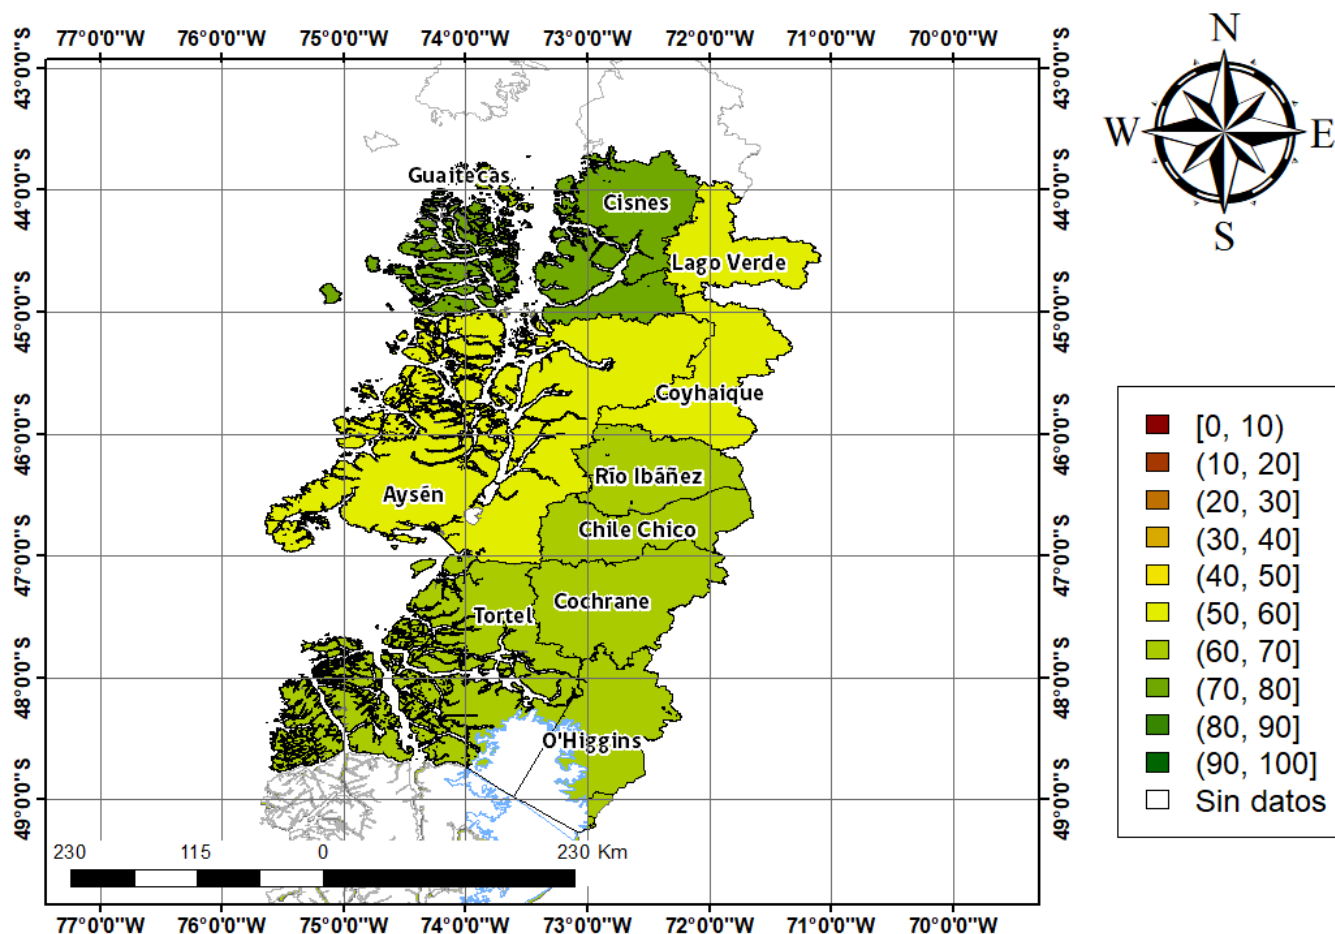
77°0'0"W 76°0'0"W 75°0'0"W 74°0'0"W 73°0'0"W 72°0'0"W 71°0'0"W 70°0'0"W

43°0'0"S 44°0'0"S 45°0'0"S 46°0'0"S 47°0'0"S 48°0'0"S 49°0'0"S

43°0'0"S 44°0'0"S 45°0'0"S 46°0'0"S 47°0'0"S 48°0'0"S 49°0'0"S

N
W E
S

Guaitecas
Cisnes
Lago Verde
Coyhaique
Aysén
Río Ibáñez
Chile Chico
Cochrane
Tortel
O'Higgins

[0, 10)
(10, 20]
(20, 30]
(30, 40]
(40, 50]
(50, 60]
(60, 70]
(70, 80]
(80, 90]
(90, 100]
Sin datos

230 115 0 230 Km

77°0'0"W 76°0'0"W 75°0'0"W 74°0'0"W 73°0'0"W 72°0'0"W 71°0'0"W 70°0'0"W